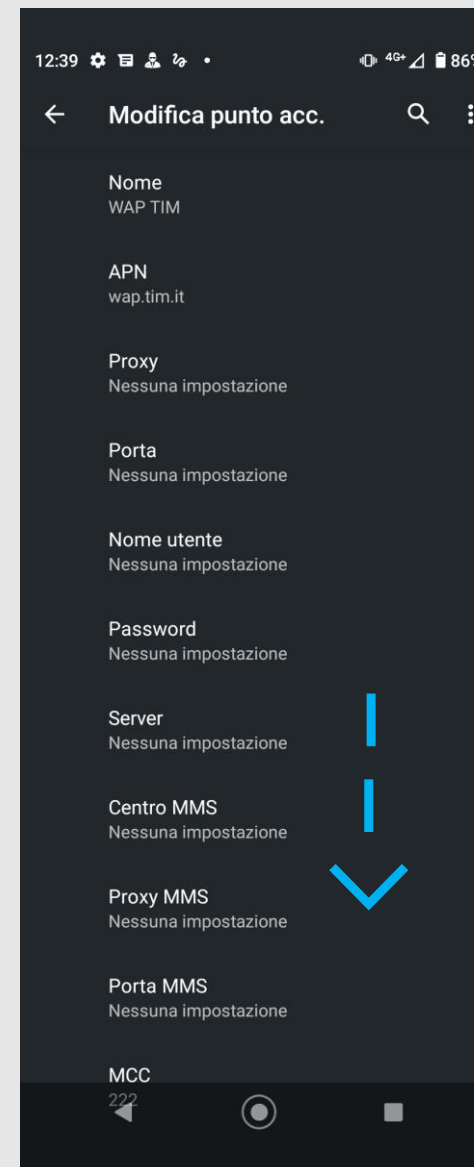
12:39 4G+ 86

Modifica punto acc.

Nome
WAP TIM

APN
wap.tim.it

Proxy
Nessuna impostazione

Porta
Nessuna impostazione

Nome utente
Nessuna impostazione

Password
Nessuna impostazione

Server
Nessuna impostazione

Centro MMS
Nessuna impostazione

Proxy MMS
Nessuna impostazione

Porta MMS
Nessuna impostazione

MCC
222